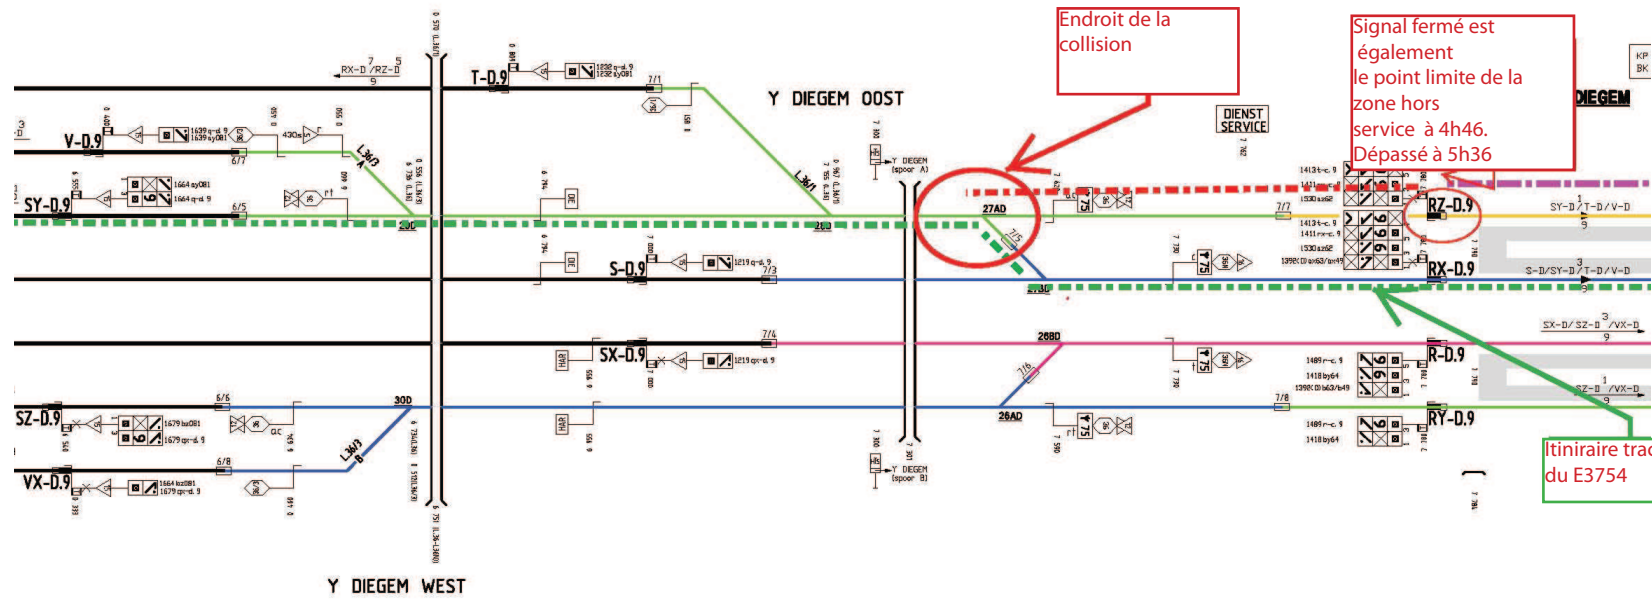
Endroit de la collision

Signal fermé est également le point limite de la zone hors service à 4h46. Dépassé à 5h36

Itinéraire trac du E3754

Y DIEGEM OOST

Y DIEGEM WEST

DIENST SERVICE

DIEGEM

KP BK

RX-D/RZ-D
9

T-D.9

V-D.9

SY-D.9

S-D.9

SX-D.9

SZ-D.9

VX-D.9

RZ-D.9

RX-D.9

R-D.9

RY-D.9

L36/3

L36/1

L36/3 B

20D

22D

27AD

27BD

28BD

26AD

30D

7/1

6/7

6/5

7/3

7/4

7/5

7/6

7/7

7/8

6/6

6/8

SY-D/T-D/V-D

S-D/SY-D/T-D/V-D

SX-D/SZ-D/VX-D
9

SZ-D/VX-D
9

Y DIEGEM (spoor A)

Y DIEGEM (spoor B)

430s

HAR

HAR

DE

DE